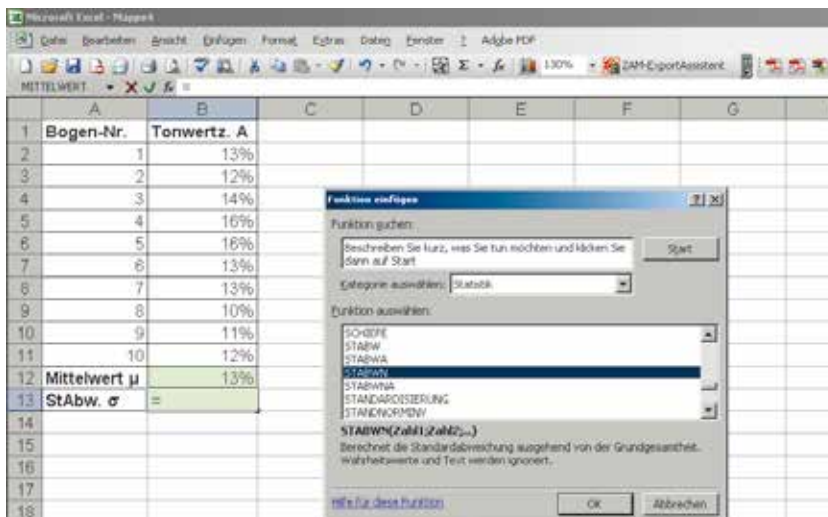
Microsoft Excel - Mappe1

Datei Bearbeiten Ansicht Einfügen Format Extras Daten Fenster ? Adobe PDF

100% ZAM-ExportAssistent

MITTELWERT X ✓ fx =

| | A | B | C | D | E | F | G |
|---|---|---|---|---|---|---|---|
| 1 | Bogen-Nr. | Tonwertz. A | | | | | |
| 2 | 1 | 13% | | | | | |
| 3 | 2 | 12% | | | | | |
| 4 | 3 | 14% | | | | | |
| 5 | 4 | 16% | | | | | |
| 6 | 5 | 16% | | | | | |
| 7 | 6 | 13% | | | | | |
| 8 | 7 | 13% | | | | | |
| 9 | 8 | 10% | | | | | |
| 10 | 9 | 11% | | | | | |
| 11 | 10 | 12% | | | | | |
| 12 | Mittelwert µ | 13% | | | | | |
| 13 | StAbw. σ | = | | | | | |
| 14 | | | | | | | |
| 15 | | | | | | | |
| 16 | | | | | | | |
| 17 | | | | | | | |
| 18 | | | | | | | |

Funktion einfügen ? X

Funktion suchen:

Beschreiben Sie kurz, was Sie tun möchten und klicken Sie dann auf Start

Start

Kategorie auswählen: Statistik

Funktion auswählen:

SCHIEFE
STABW
STABWA
STABWN
STABWNA
STANDARDISIERUNG
STANDNORMVERT

STABWN(Zahl1;Zahl2;...)

Berechnet die Standardabweichung ausgehend von der Grundgesamtheit. Wahrheitswerte und Text werden ignoriert.

Hilfe für diese Funktion

OK Abbrechen